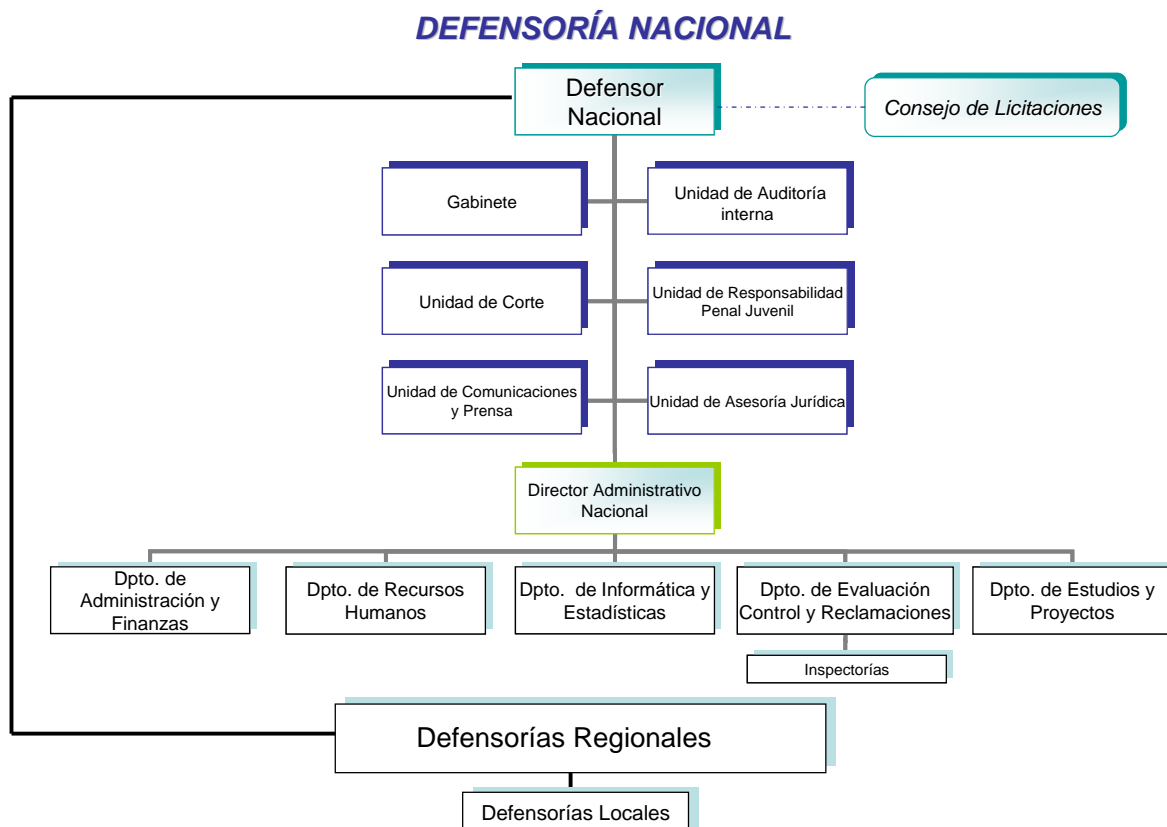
DEFENSORÍA NACIONAL

Defensor Nacional

Consejo de Licitaciones

Gabinete

Unidad de Auditoría interna

Unidad de Corte

Unidad de Responsabilidad Penal Juvenil

Unidad de Comunicaciones y Prensa

Unidad de Asesoría Jurídica

Director Administrativo Nacional

Dpto. de Administración y Finanzas

Dpto. de Recursos Humanos

Dpto. de Informática y Estadísticas

Dpto. de Evaluación Control y Reclamaciones

Dpto. de Estudios y Proyectos

Inspectorías

Defensorías Regionales

Defensorías Locales